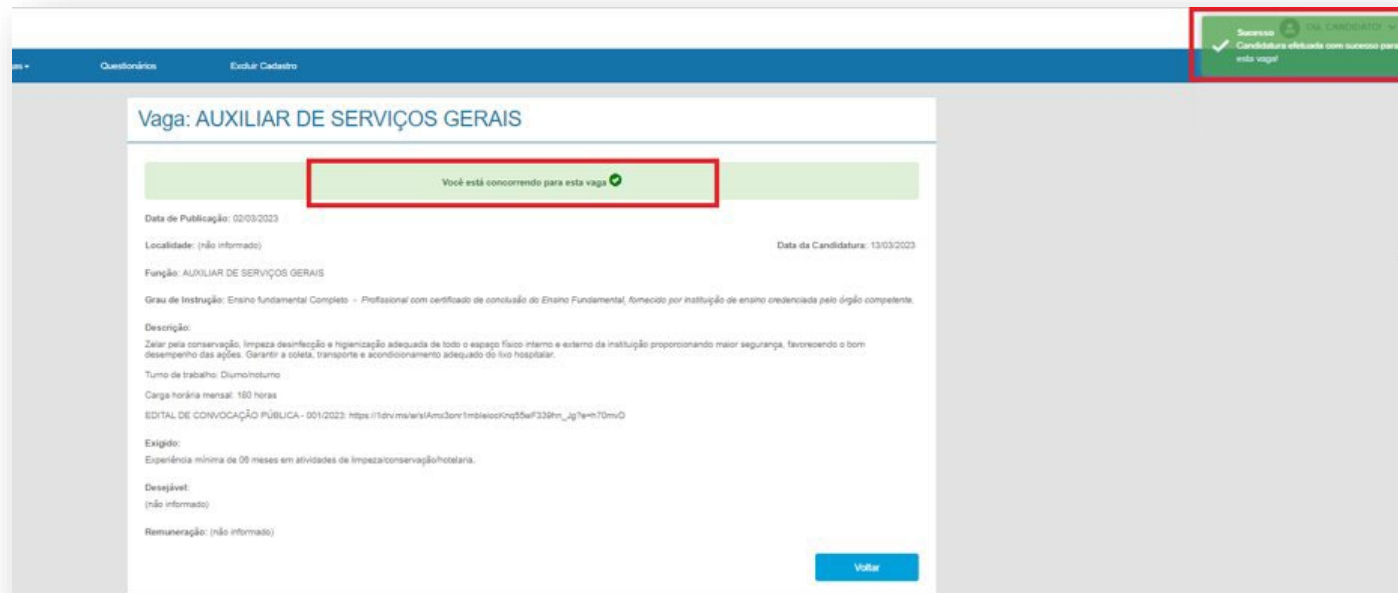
as ▾ Questionários Excluir Cadastro

Sucesso
Candidatura efetuada com sucesso para esta vaga!

OLÁ, CANDIDATO!

Vaga: AUXILIAR DE SERVIÇOS GERAIS

Você está concorrendo para esta vaga

Data de Publicação: 02/03/2023

Localidade: (não informado)

Data da Candidatura: 13/03/2023

Função: AUXILIAR DE SERVIÇOS GERAIS

Grau de Instrução: Ensino fundamental Completo - Profissional com certificado de conclusão do Ensino Fundamental, fornecido por instituição de ensino credenciada pelo órgão competente.

Descrição:
Zelar pela conservação, limpeza desinfecção e higienização adequada de todo o espaço físico interno e externo da instituição proporcionando maior segurança, favorecendo o bom desempenho das ações. Garantir a coleta, transporte e acondicionamento adequado do lixo hospitalar.

Turno de trabalho: Diurno/noturno

Carga horária mensal: 180 horas

EDITAL DE CONVOCAÇÃO PÚBLICA - 001/2023: https://1drv.ms/e/s!Amx3onr1mbleiocKnq55eF339hn_Jg?e=h70mvO

Exigido:
Experiência mínima de 06 meses em atividades de limpeza/conservação/hotelaria.

Desejável:
(não informado)

Remuneração: (não informado)

Voltar